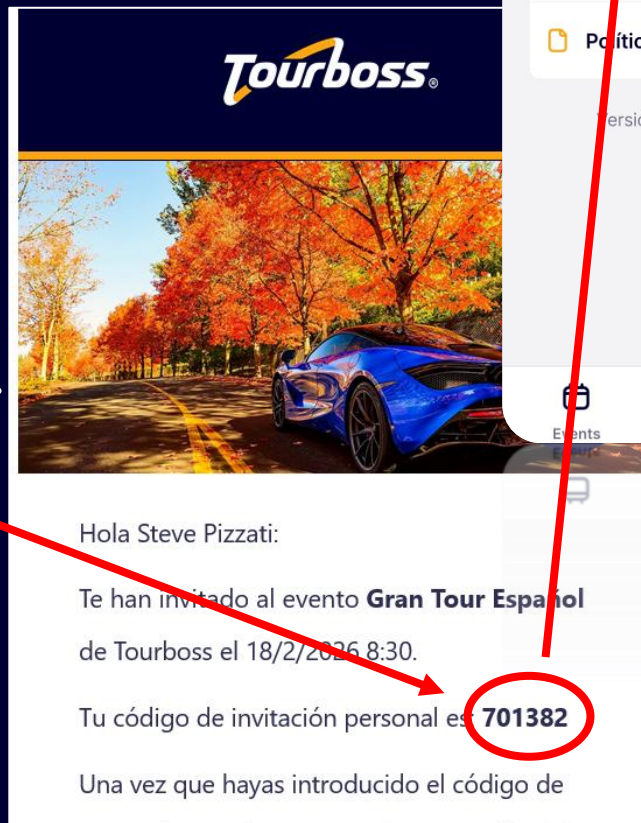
Tourboss

Polític

Versi

Events

Hola Steve Pizzati:

Te han invitado al evento **Gran Tour Español** de Tourboss el 18/2/2026 8:30.

Tu código de invitación personal es **701382**

Una vez que hayas introducido el código de